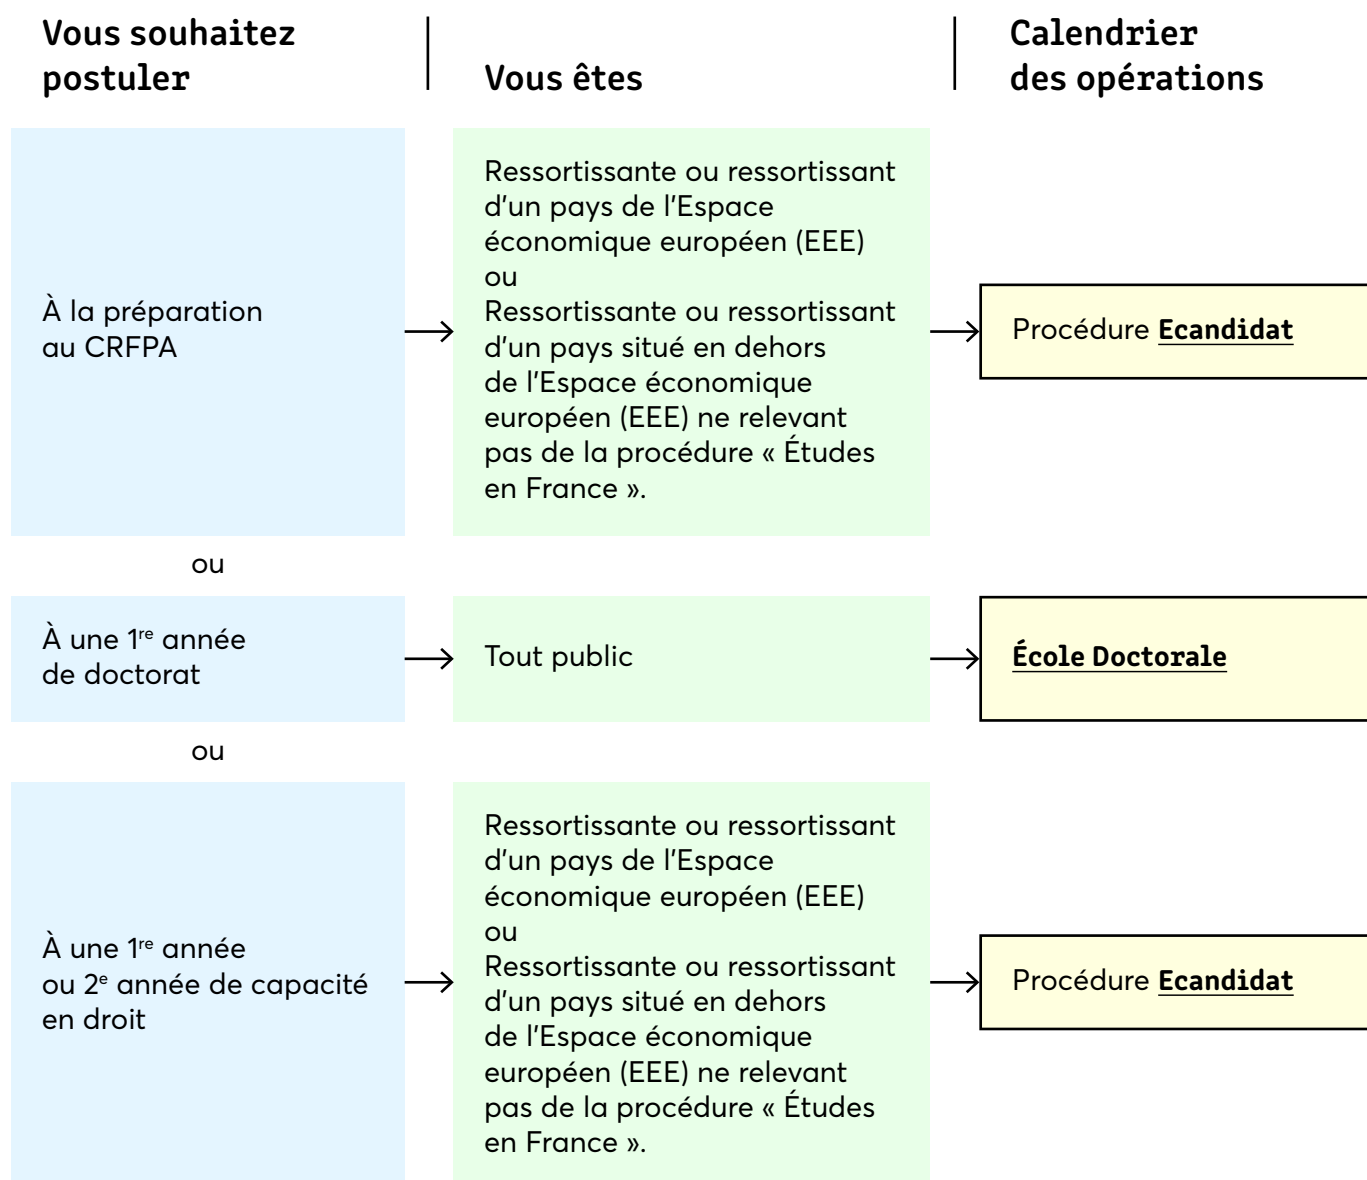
| Vous souhaitez postuler | Vous êtes | Calendrier des opérations |
|---|---|---|
| À la préparation au CRFPA | Ressortissante ou ressortissant d'un pays de l'Espace économique européen (EEE) ou Ressortissante ou ressortissant d'un pays situé en dehors de l'Espace économique européen (EEE) ne relevant pas de la procédure « Études en France ». | Procédure **Ecandidat** |
| ou | | |
| À une 1$^{re}$ année de doctorat | Tout public | **École Doctorale** |
| ou | | |
| À une 1$^{re}$ année ou 2$^{e}$ année de capacité en droit | Ressortissante ou ressortissant d'un pays de l'Espace économique européen (EEE) ou Ressortissante ou ressortissant d'un pays situé en dehors de l'Espace économique européen (EEE) ne relevant pas de la procédure « Études en France ». | Procédure **Ecandidat** |